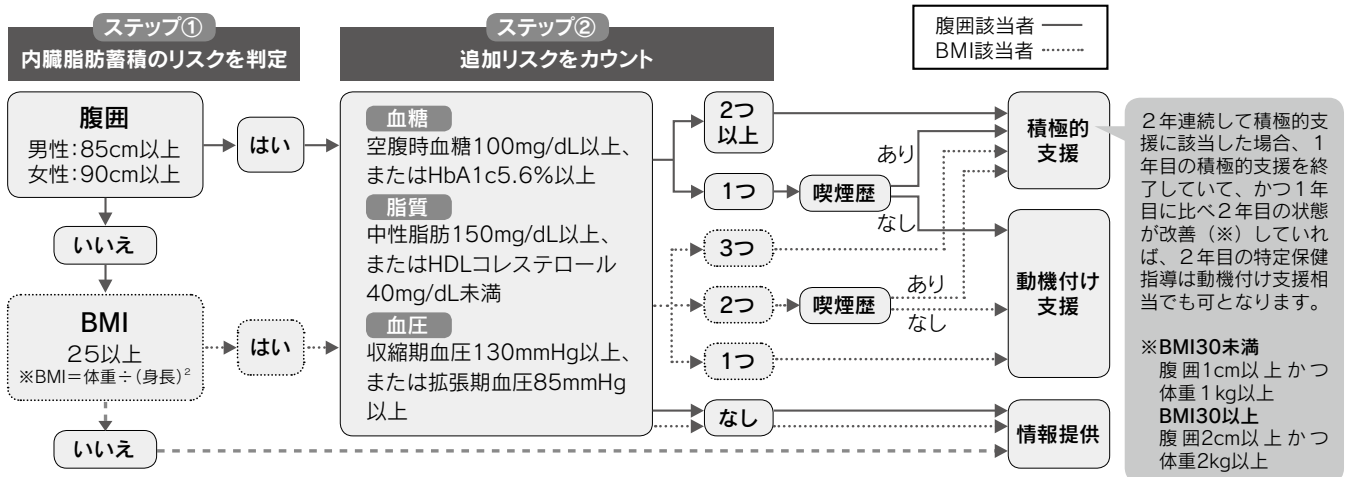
ステップ①
内臓脂肪蓄積のリスクを判定

ステップ②
追加リスクをカウント

腹囲該当者 ——
BMI該当者 ········

腹囲
男性:85cm以上
女性:90cm以上

はい

いいえ

BMI
25以上
※BMI＝体重÷(身長)$^2$

はい

いいえ

血糖
空腹時血糖100mg/dL以上、またはHbA1c5.6%以上

脂質
中性脂肪150mg/dL以上、またはHDLコレステロール40mg/dL未満

血圧
収縮期血圧130mmHg以上、または拡張期血圧85mmHg以上

2つ以上

1つ

喫煙歴

あり

なし

3つ

2つ

喫煙歴

あり

なし

1つ

なし

積極的支援

動機付け支援

情報提供

２年連続して積極的支援に該当した場合、１年目の積極的支援を終了していて、かつ１年目に比べ２年目の状態が改善（※）していれば、２年目の特定保健指導は動機付け支援相当でも可となります。

※BMI30未満
腹囲1cm以上かつ体重１kg以上
BMI30以上
腹囲2cm以上かつ体重2kg以上